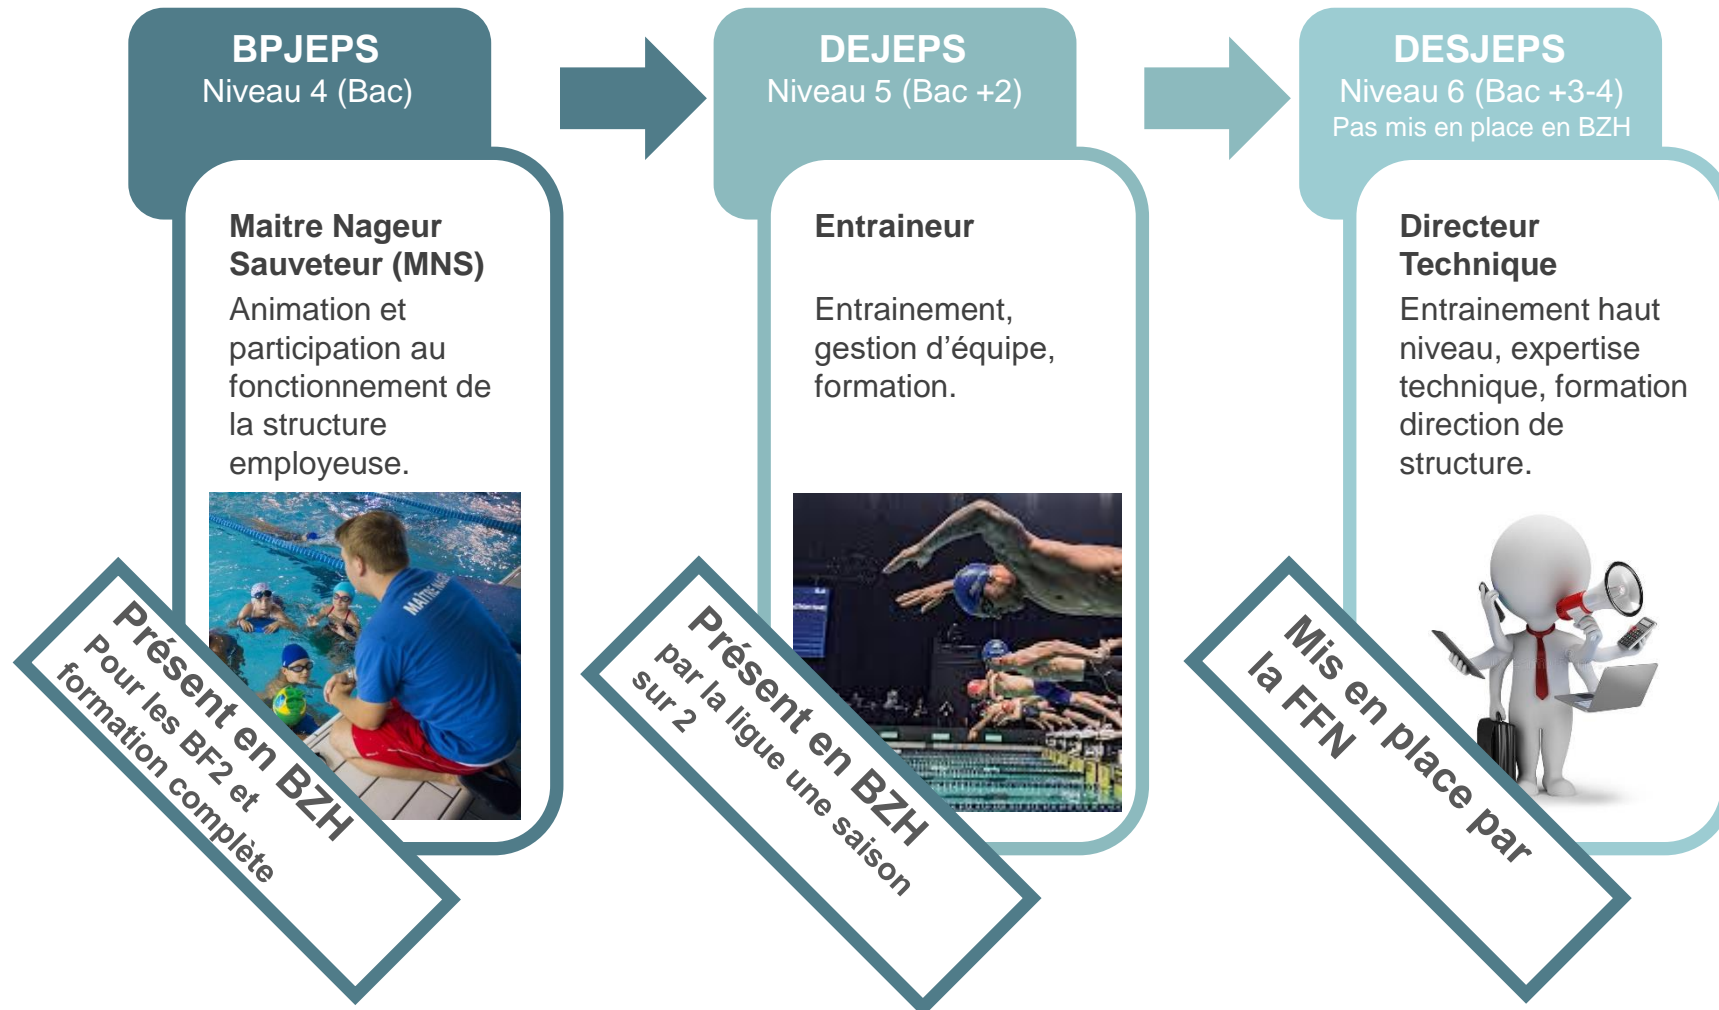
BPJEPS
Niveau 4 (Bac)

Maitre Nageur Sauveteur (MNS)
Animation et participation au fonctionnement de la structure employeuse.

Présent en BZH
Pour les BF2 et formation complète

DEJEPS
Niveau 5 (Bac +2)

Entraineur

Entrainement, gestion d'équipe, formation.

Présent en BZH
par la ligue une saison sur 2

DESJEPS
Niveau 6 (Bac +3-4)
Pas mis en place en BZH

Directeur Technique
Entrainement haut niveau, expertise technique, formation direction de structure.

Mis en place par la FFN